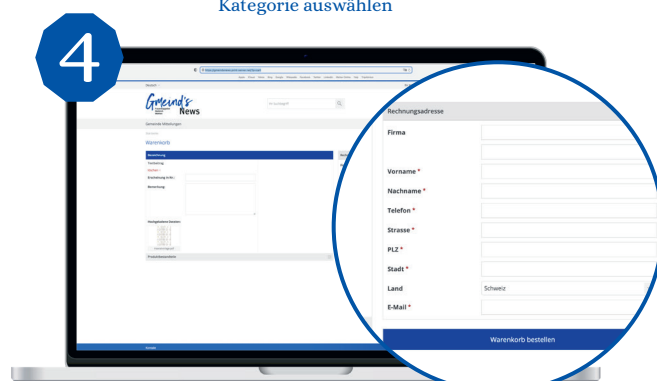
Kategorie auswählen

4

Gmeind's News

Gemeinde Mitteilungen

Warenkorb

Rechnungsadresse

Firma

Vorname *

Nachname *

Telefon *

Strasse *

PLZ *

Stadt *

Land

Schweiz

E-Mail *

Warenkorb bestellen